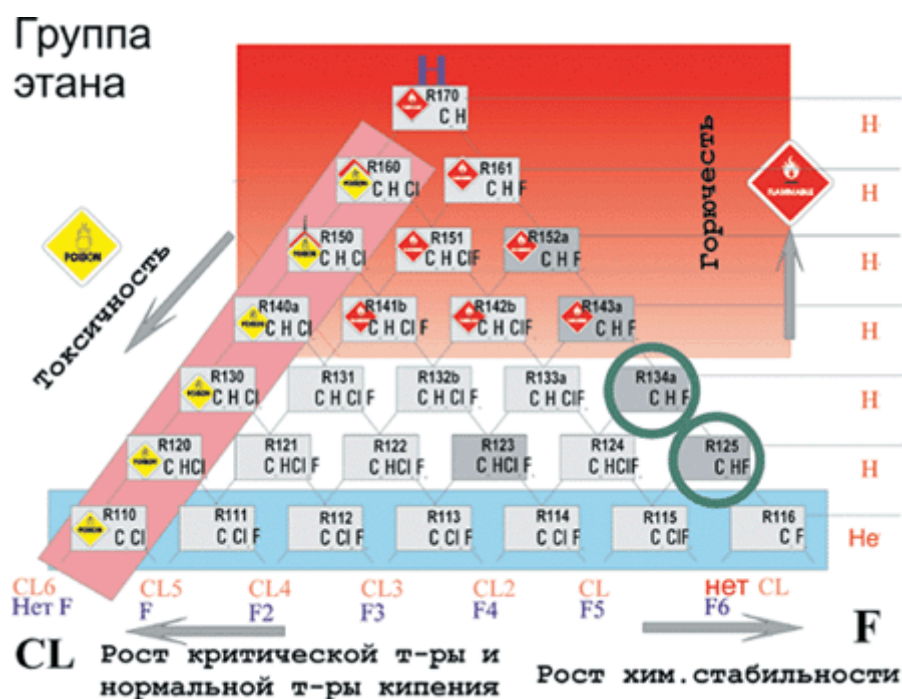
Группа этана

H

R170
C H

R160
C H Cl

R161
C H F

R150
C H Cl

R151
C H ClF

R152a
C H F

R140a
C H Cl

R141b
C H Cl F

R142b
C H ClF

R143a
C H F

R130
C H Cl

R131
C H Cl F

R132b
C H Cl F

R133a
C H ClF

R134a
C H F

R120
C HCl

R121
C HCl F

R122
C HCl F

R123
C HCl F

R124
C HClF

R125
C HF

R110
C Cl

R111
C Cl F

R112
C Cl F

R113
C Cl F

R114
C Cl F

R115
C ClF

R116
C F

POISON

Токсичность

Горючесть

H
H
H
H
H
H
Не

CL6
Нет F

CL5
F

CL4
F2

CL3
F3

CL2
F4

CL
F5

нет CL
F6

CL

Рост критической т-ры и нормальной т-ры кипения

F

Рост хим.стабильности